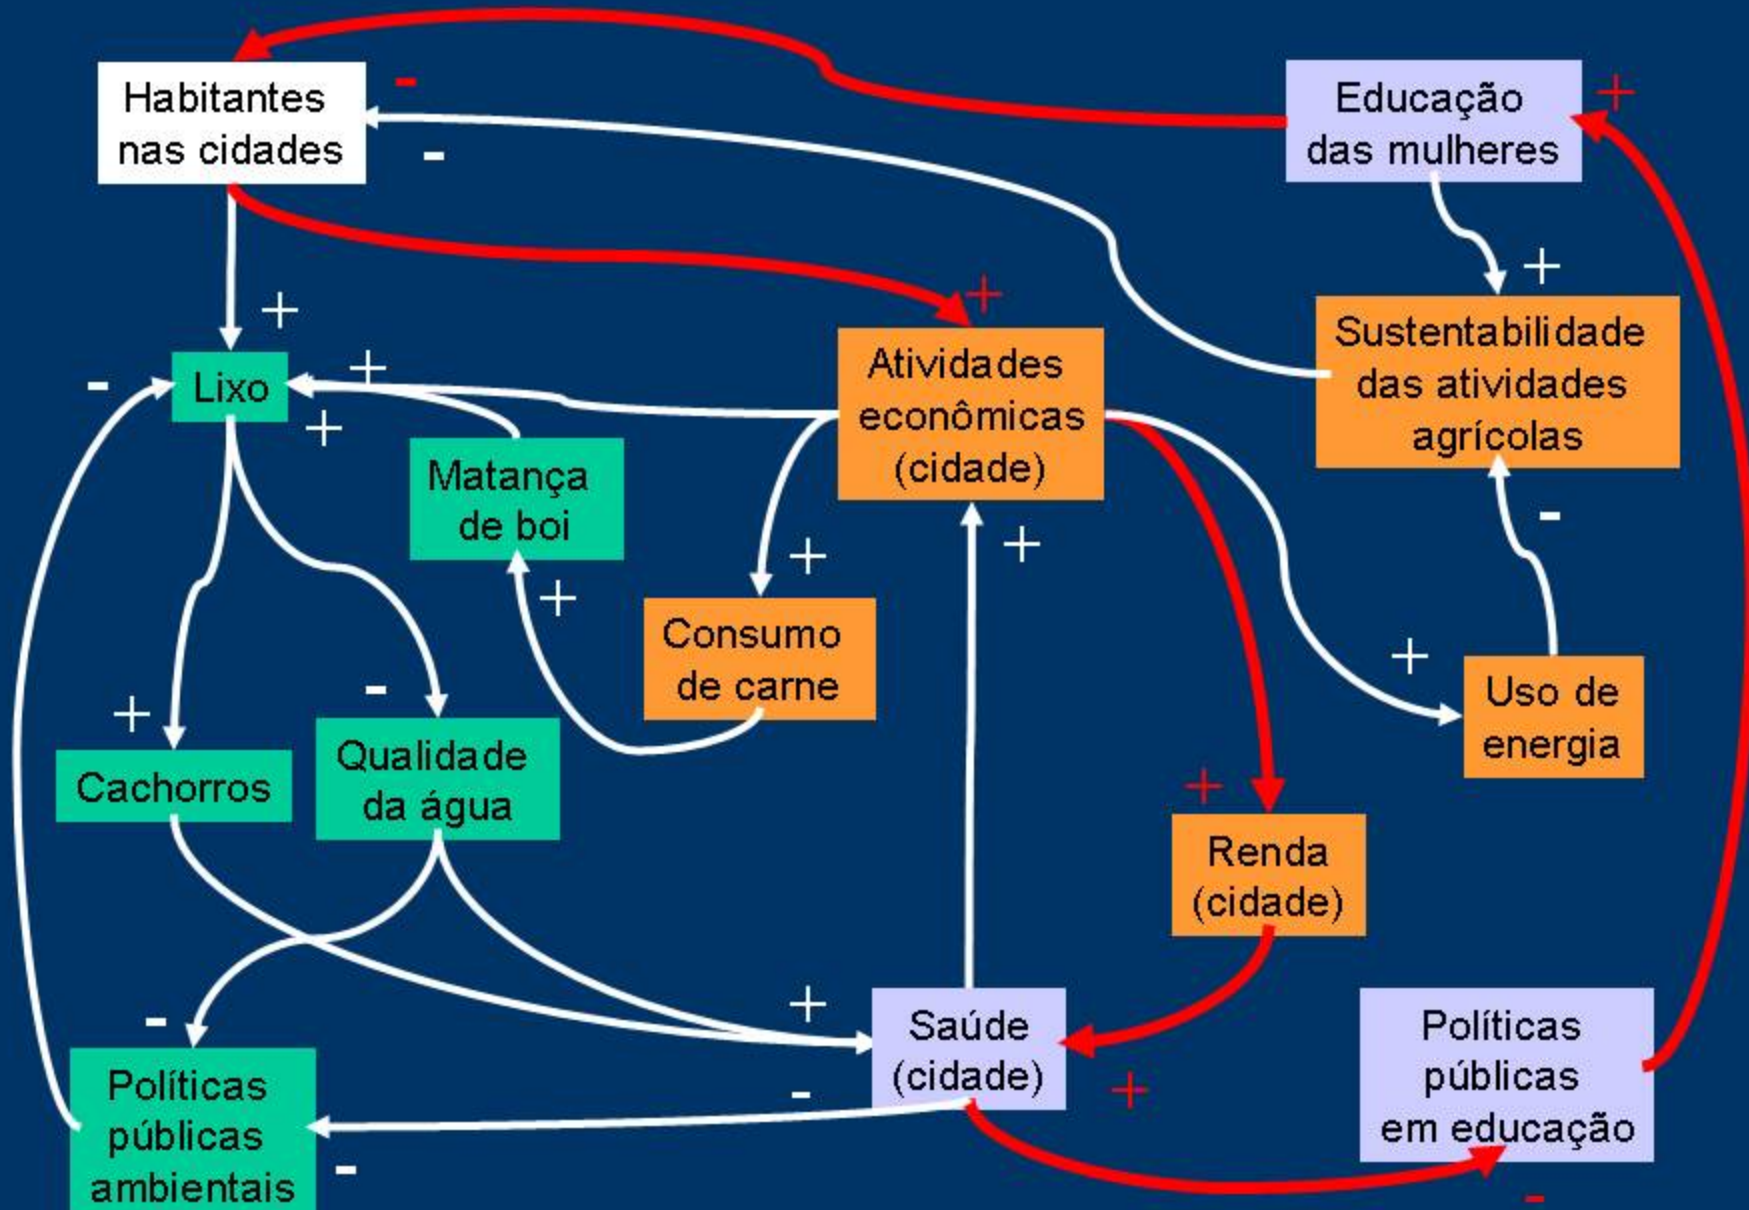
Habitantes nas cidades

-

-

Educação das mulheres

+

+

+

Sustentabilidade das atividades agrícolas

+

Lixo

-

+

+

Atividades econômicas (cidade)

Matança de boi

-

+

+

+

Consumo de carne

+

+

Uso de energia

-

+

Cachorros

Qualidade da água

+

Renda (cidade)

+

-

Saúde (cidade)

Políticas públicas em educação

-

+

Políticas públicas ambientais

-

-